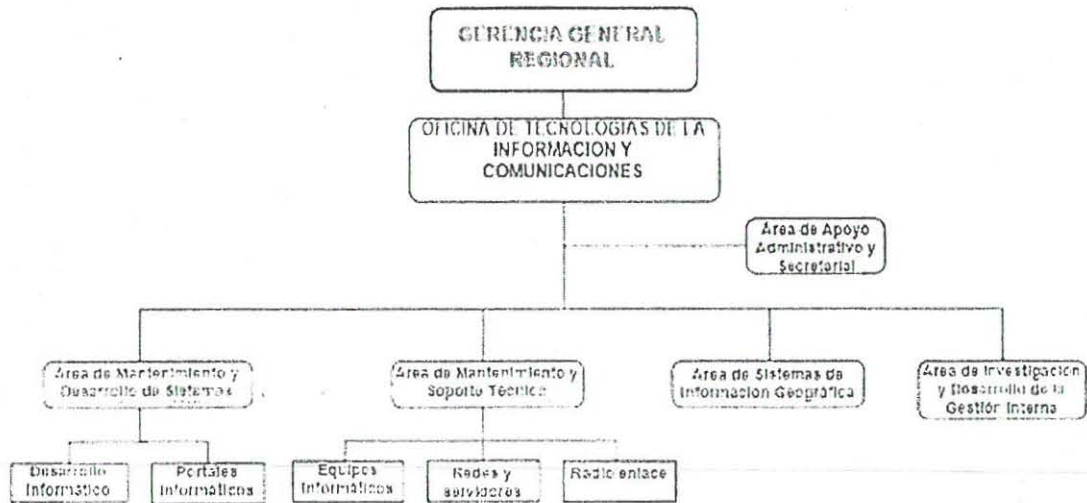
GERENCIA GENERAL REGIONAL

OFICINA DE TECNOLOGIAS DE LA INFORMACION Y COMUNICACIONES

Area de Apoyo Administrativo y Secretarial

Area de Mantenimiento y Desarrollo de Sistemas

Area de Mantenimiento y Soporte Técnico

Area de Sistemas de Informacion Geográfica

Area de Investigación y Desarrollo de la Gestión Interna

Desarrollo Informático

Portales Informáticos

Equipos Informáticos

Redes y servidores

Radio enlace